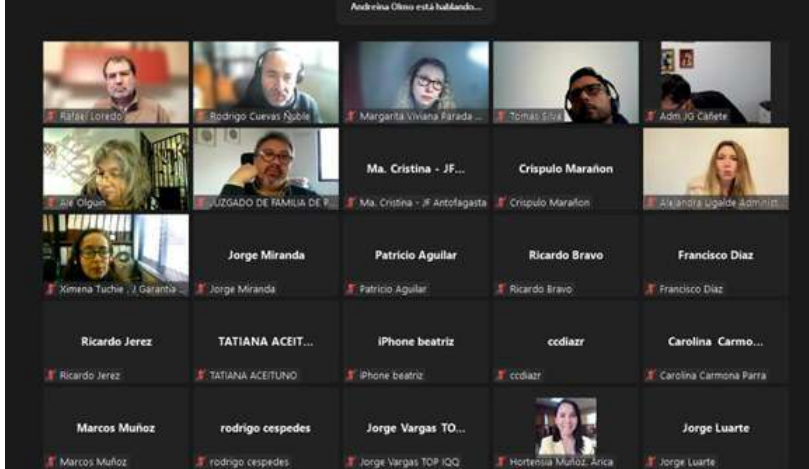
Andreina Olmo está hablando...

Rafael Loredo
Rodrigo Cuevas Ñuble
Margarita Viviana Parada ...
Tomás Silva
Adm JG Cañete

Ale Olguin
JUZGADO DE FAMILIA DE P...
Ma. Cristina - JF...
Ma. Cristina - JF Antofagasta
Crispulo Marañon
Crispulo Marañon
Alejandra Ugalde Administ...

Ximena Tuchie , J Garantía ...
Jorge Miranda
Jorge Miranda
Patricio Aguilar
Patricio Aguilar
Ricardo Bravo
Ricardo Bravo
Francisco Diaz
Francisco Diaz

Ricardo Jerez
Ricardo Jerez
TATIANA ACEIT...
TATIANA ACEITUNO
iPhone beatriz
iPhone beatriz
ccdiazr
ccdiazr
Carolina Carmo...
Carolina Carmona Parra

Marcos Muñoz
Marcos Muñoz
rodrigo cespedes
rodrigo cespedes
Jorge Vargas TO...
Jorge Vargas TOP IQQ
Hortensia Muñoz, Arica
Jorge Luarte
Jorge Luarte